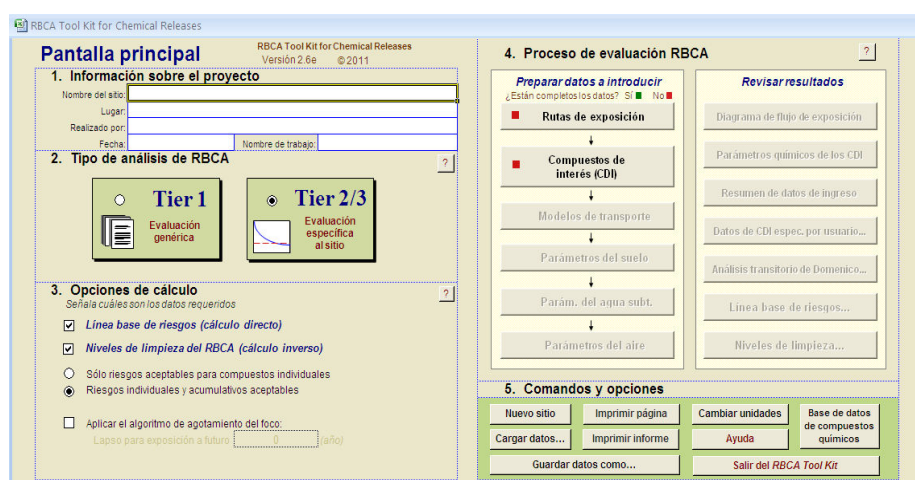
RBCA Tool Kit for Chemical Releases

Pantalla principal

RBCA Tool Kit for Chemical Releases
Versión 2.6e ©2011

1. Información sobre el proyecto

Nombre del sitio:
Lugar:
Realizado por:
Fecha:
Nombre de trabajo:

2. Tipo de análisis de RBCA

?

Tier 1
Evaluación genérica

Tier 2/3
Evaluación específica al sitio

3. Opciones de cálculo
Señala cuáles son los datos requeridos

?

Línea base de riesgos (cálculo directo)

Niveles de limpieza del RBCA (cálculo inverso)

Sólo riesgos aceptables para compuestos individuales

Riesgos individuales y acumulativos aceptables

Aplicar el algoritmo de agotamiento del foco:
Lapso para exposición a futuro 0 (año)

4. Proceso de evaluación RBCA

?

Preparar datos a introducir
¿Están completos los datos? Sí No

Rutas de exposición

Compuestos de interés (CDI)

Modelos de transporte

Parámetros del suelo

Parám. del agua subt.

Parámetros del aire

Revisar resultados

Diagrama de flujo de exposición

Parámetros químicos de los CDI

Resumen de datos de ingreso

Datos de CDI espec. por usuario...

Análisis transitorio de Domenico...

Línea base de riesgos...

Niveles de limpieza...

5. Comandos y opciones

Nuevo sitio
Imprimir página
Cambiar unidades
Base de datos de compuestos químicos
Cargar datos...
Imprimir informe
Ayuda
Guardar datos como...
Salir del RBCA Tool Kit